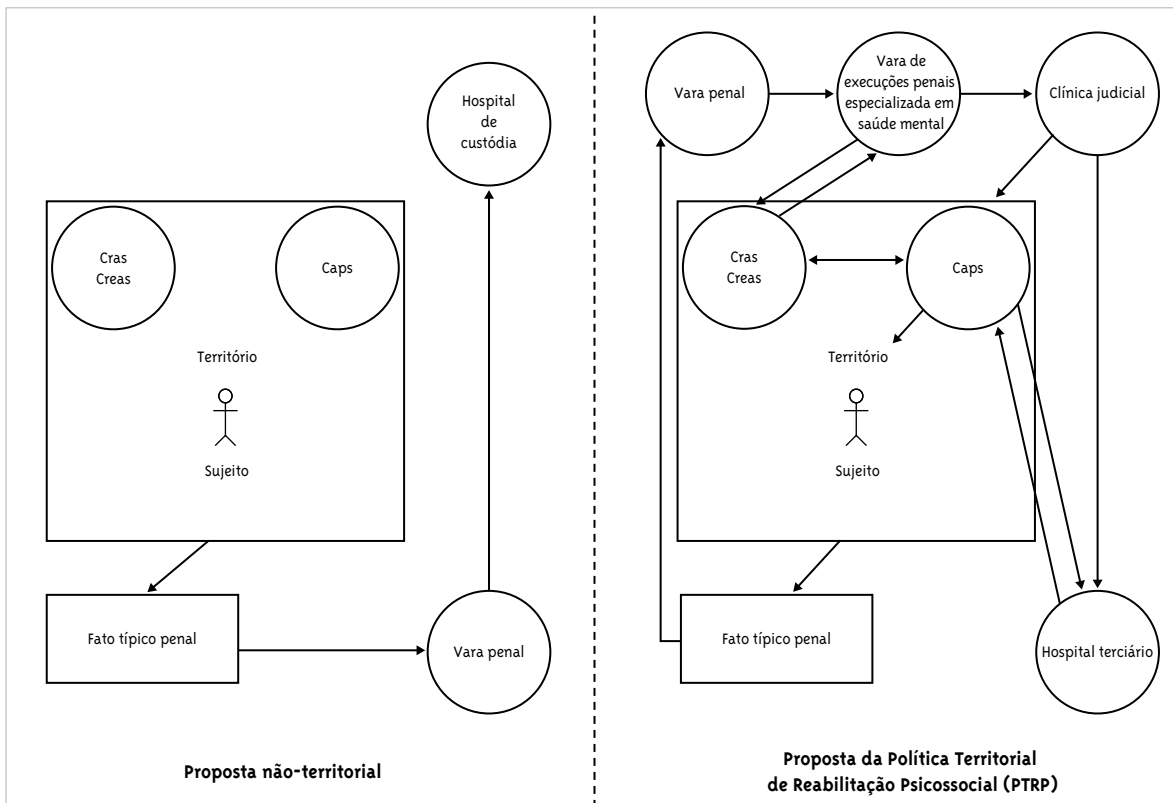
Hospital de custódia

Cras
Creas

Caps

Território

Sujeito

Fato típico penal

Vara penal

Proposta não-territorial

Vara penal

Vara de execuções penais especializada em saúde mental

Clínica judicial

Cras
Creas

Caps

Território

Sujeito

Fato típico penal

Hospital terciário

Proposta da Política Territorial de Reabilitação Psicossocial (PTRP)